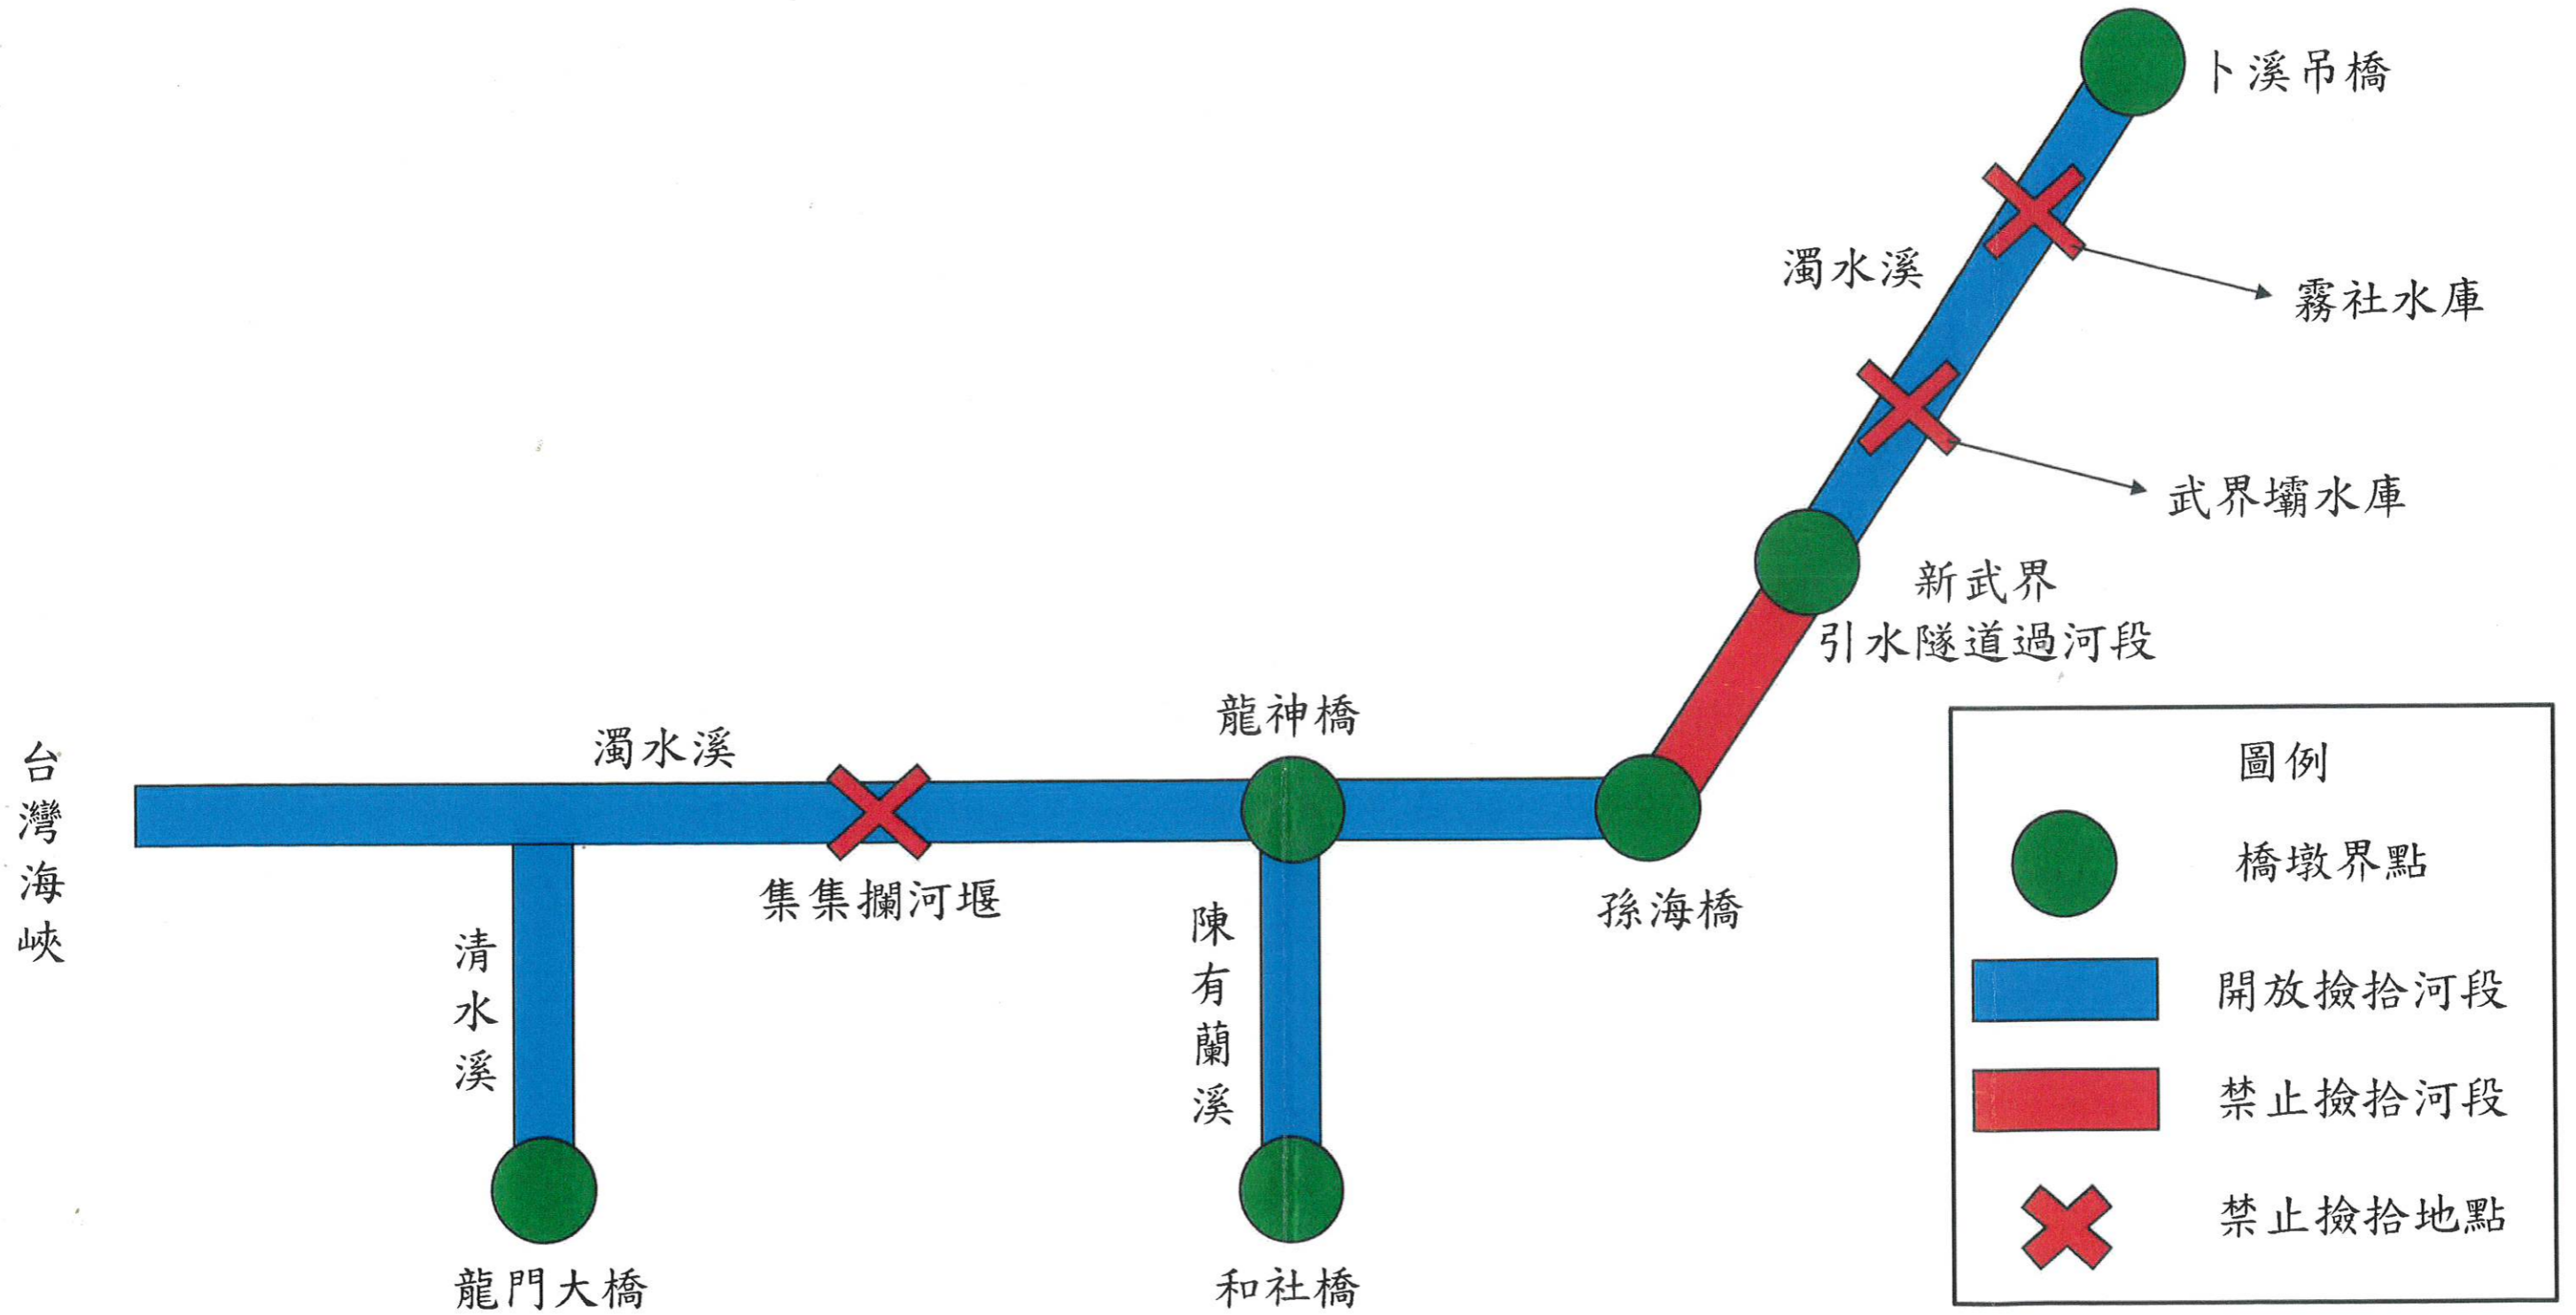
卜溪吊橋

濁水溪

霧社水庫

武界壩水庫

新武界
引水隧道過河段

台
灣
海
峽

濁水溪

龍神橋

集集攔河堰

孫海橋

清
水
溪

陳
有
蘭
溪

龍門大橋

和社橋

圖例

橋墩界點

開放撿拾河段

禁止撿拾河段

禁止撿拾地點